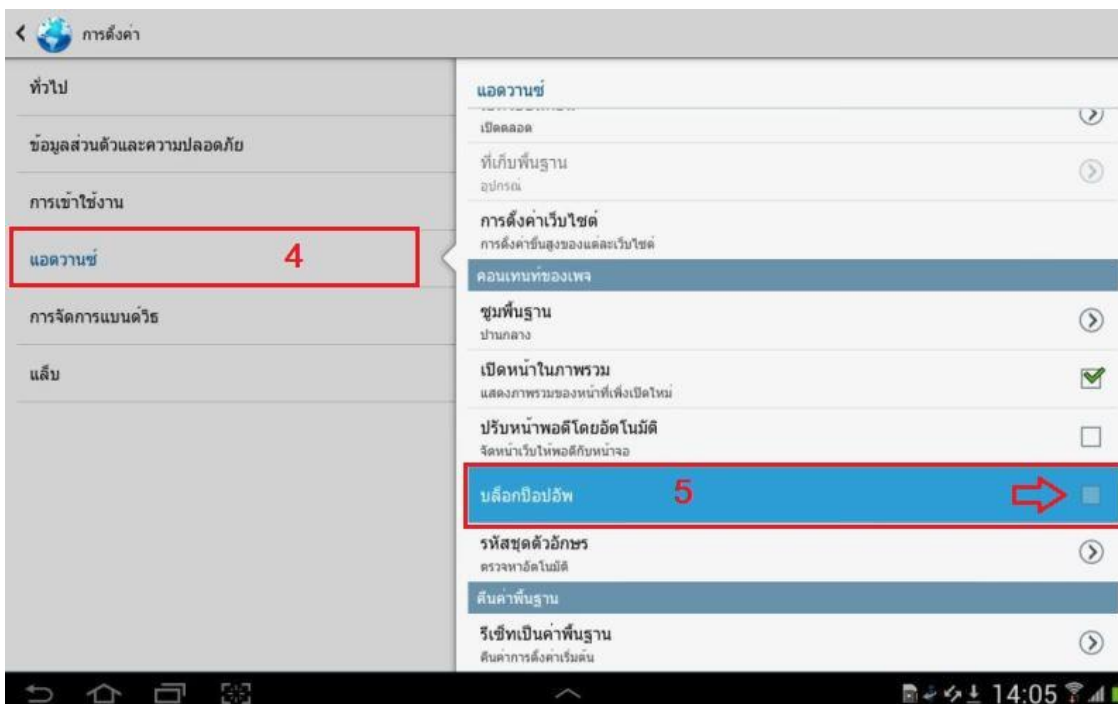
การตั้งค่า

ทั่วไป

ข้อมูลส่วนตัวและความปลอดภัย

การเข้าใช้งาน

แอดวานซ์ 4

การจัดการแบนด์วิธ

แล็บ

แอดวานซ์

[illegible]
เปิดตลอด

ที่เก็บพื้นฐาน
อุปกรณ์

การตั้งค่าเว็บไซต์
การตั้งค่าขั้นสูงของแต่ละเว็บไซต์

คอนเทนท์ของเพจ

ซูมพื้นฐาน
ปานกลาง

เปิดหน้าในภาพรวม
แสดงภาพรวมของหน้าที่เพิ่งเปิดใหม่

ปรับหน้าพอดีโดยอัตโนมัติ
จัดหน้าเว็บให้พอดีกับหน้าจอ

บล็อกป๊อปอัพ 5

รหัสชุดตัวอักษร
ตรวจหาอัตโนมัติ

คืนค่าพื้นฐาน

รีเซ็ทเป็นค่าพื้นฐาน
คืนค่าการตั้งค่าเริ่มต้น

14:05